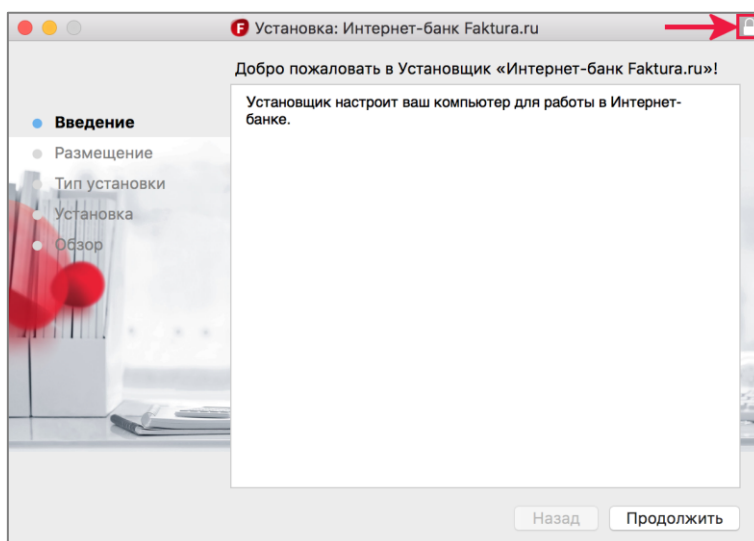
Установка: Интернет-банк Faktura.ru

Добро пожаловать в Установщик «Интернет-банк Faktura.ru»!

Введение
Размещение
Тип установки
Установка
Обзор

Установщик настроит ваш компьютер для работы в Интернет-банке.

Назад
Продолжить